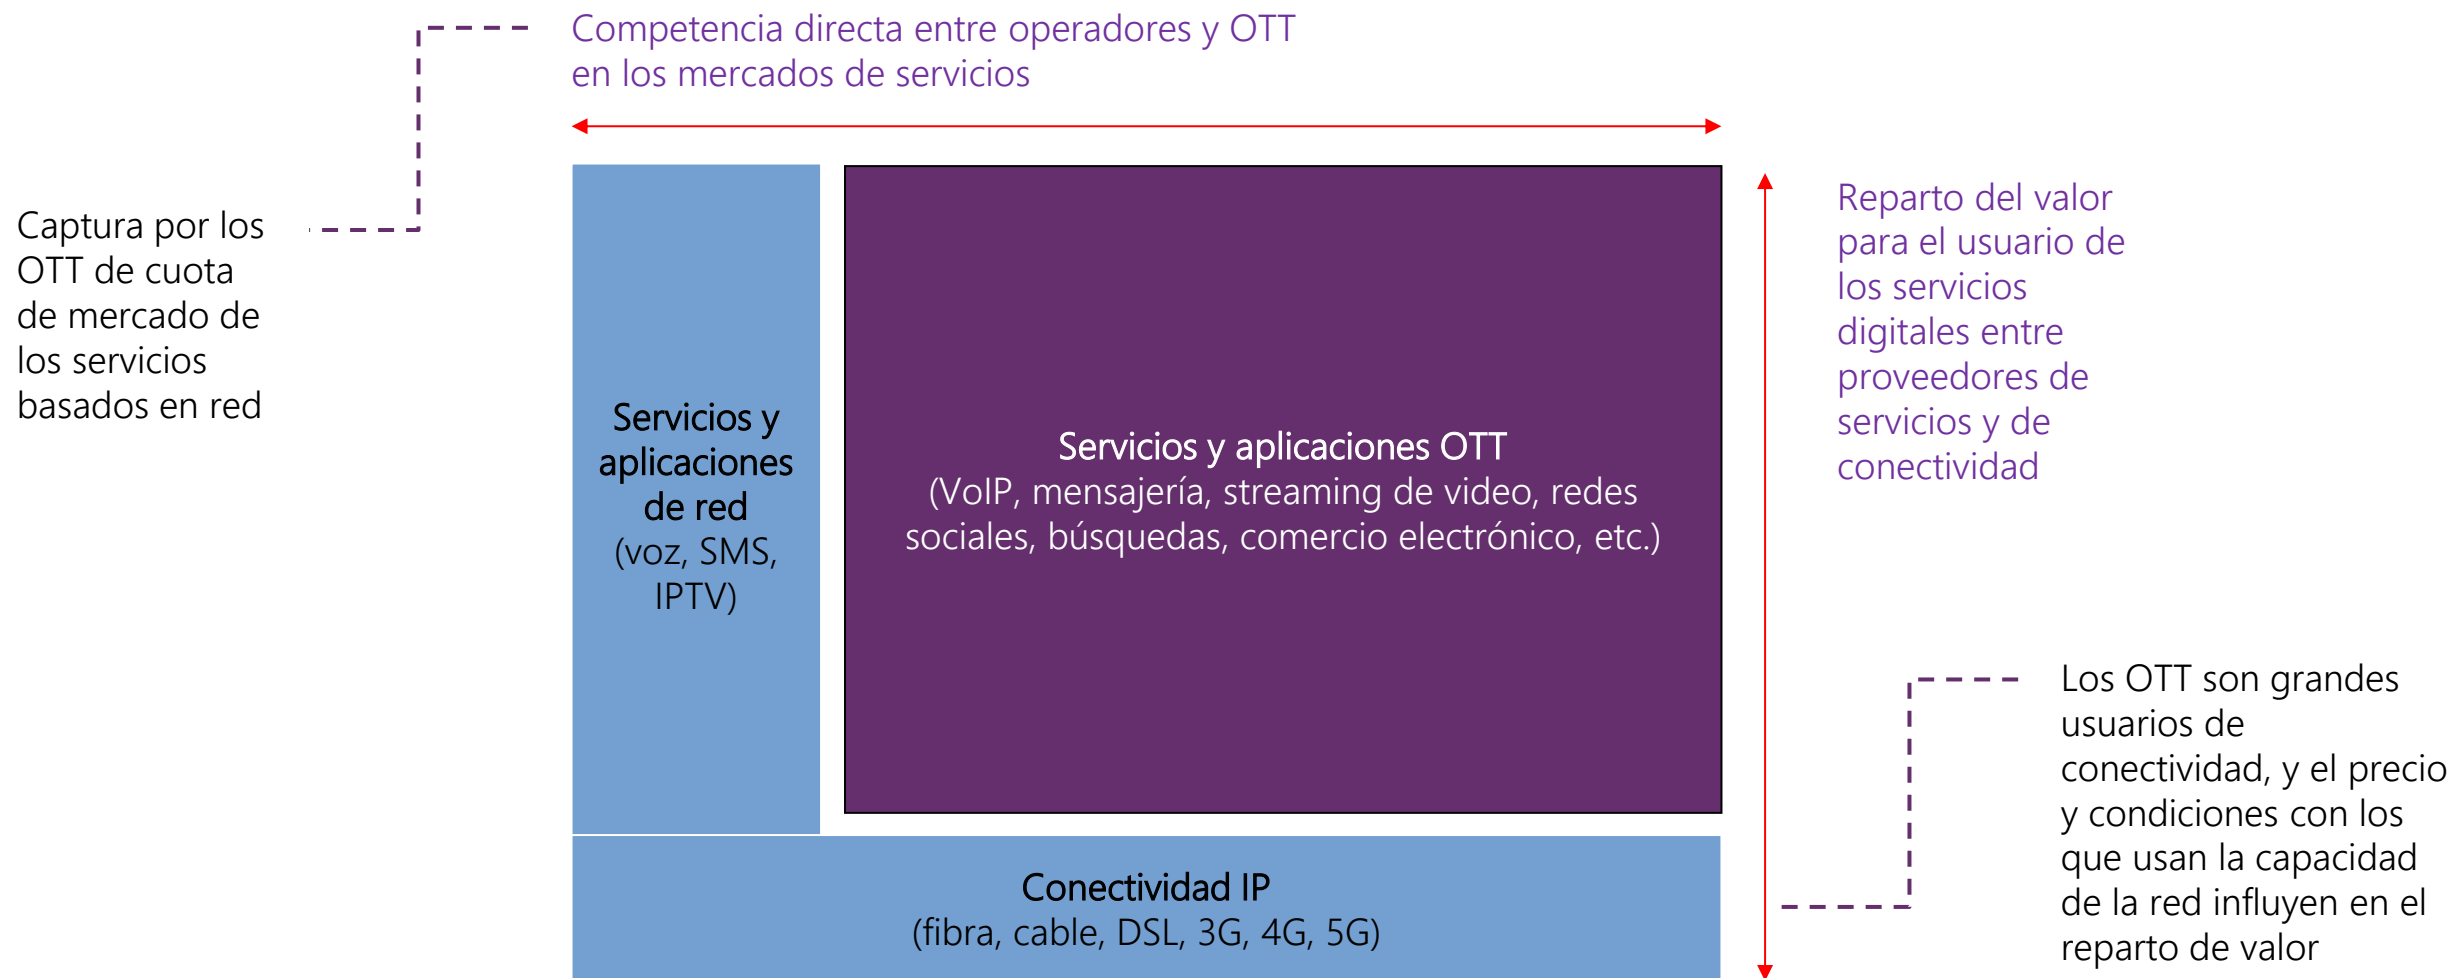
Competencia directa entre operadores y OTT en los mercados de servicios

Captura por los OTT de cuota de mercado de los servicios basados en red

Servicios y aplicaciones de red
(voz, SMS, IPTV)

Servicios y aplicaciones OTT
(VoIP, mensajería, streaming de video, redes sociales, búsquedas, comercio electrónico, etc.)

Reparto del valor para el usuario de los servicios digitales entre proveedores de servicios y de conectividad

Los OTT son grandes usuarios de conectividad, y el precio y condiciones con los que usan la capacidad de la red influyen en el reparto de valor

Conectividad IP
(fibra, cable, DSL, 3G, 4G, 5G)